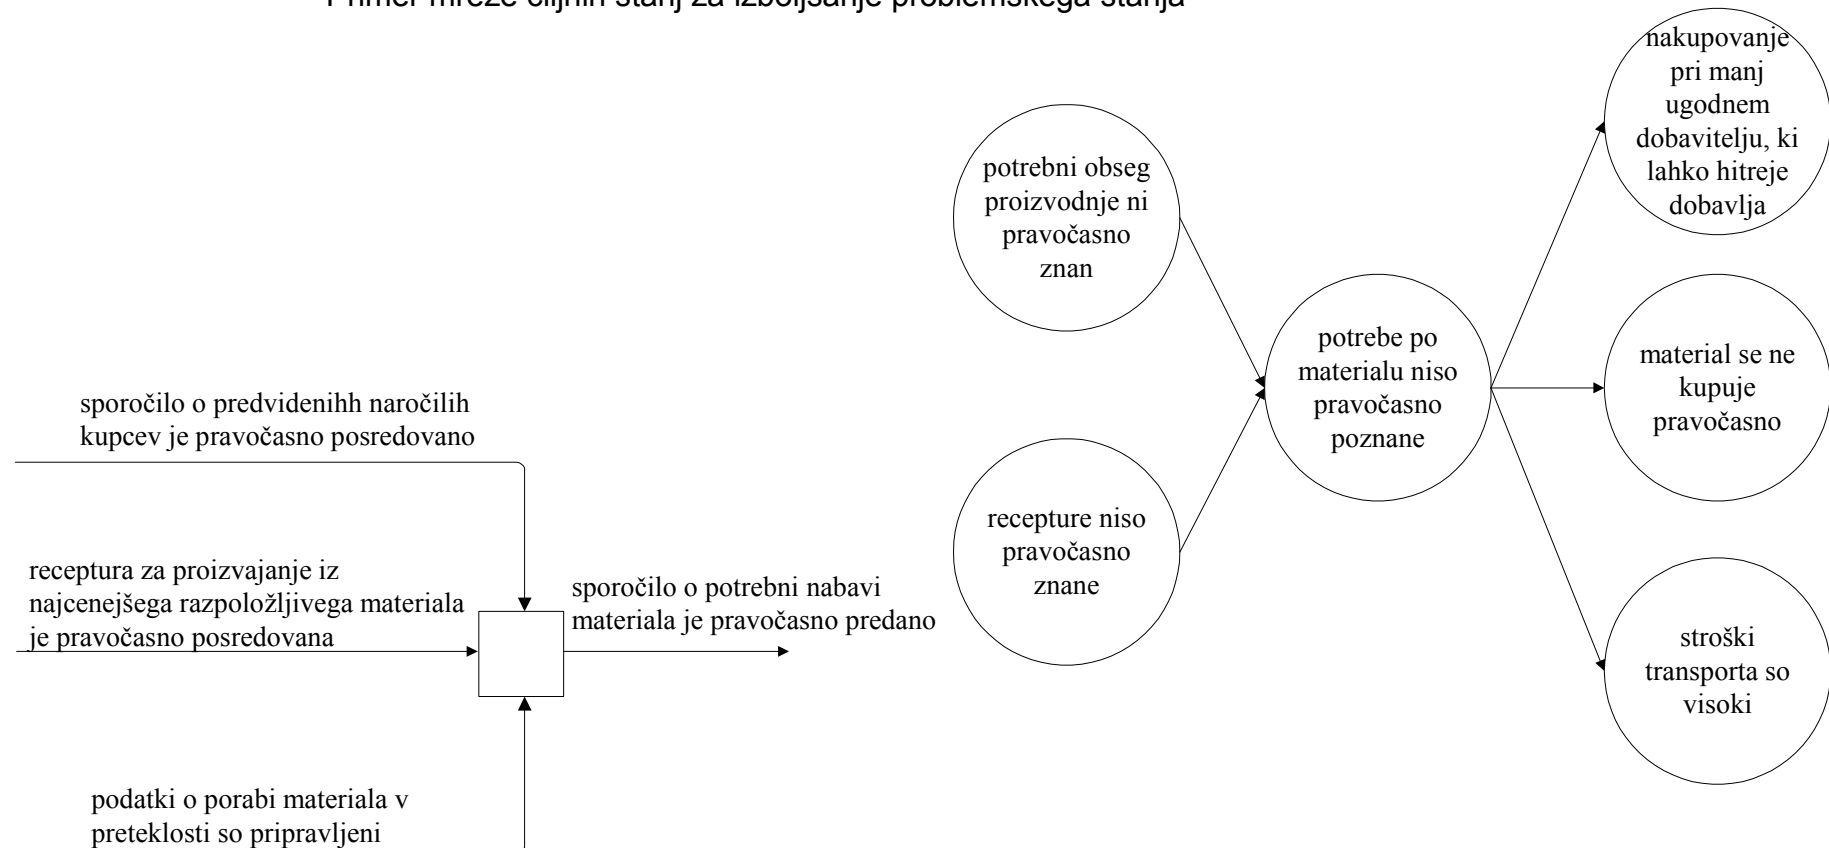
Primer mreže ciljnih stanj za izboljšanje problemskega stanja

potrebni obseg proizvodnje ni pravočasno znan

recepture niso pravočasno znane

potrebe po materialu niso pravočasno poznane

nakupovanje pri manj ugodnem dobavitelju, ki lahko hitreje dobavlja

material se ne kupuje pravočasno

stroški transporta so visoki

sporočilo o predvidenihh naročilih kupcev je pravočasno posredovano

receptura za proizvajanje iz najcenejšega razpoložljivega materiala je pravočasno posredovana

sporočilo o potrebni nabavi materiala je pravočasno predano

podatki o porabi materiala v preteklosti so pripravljeni